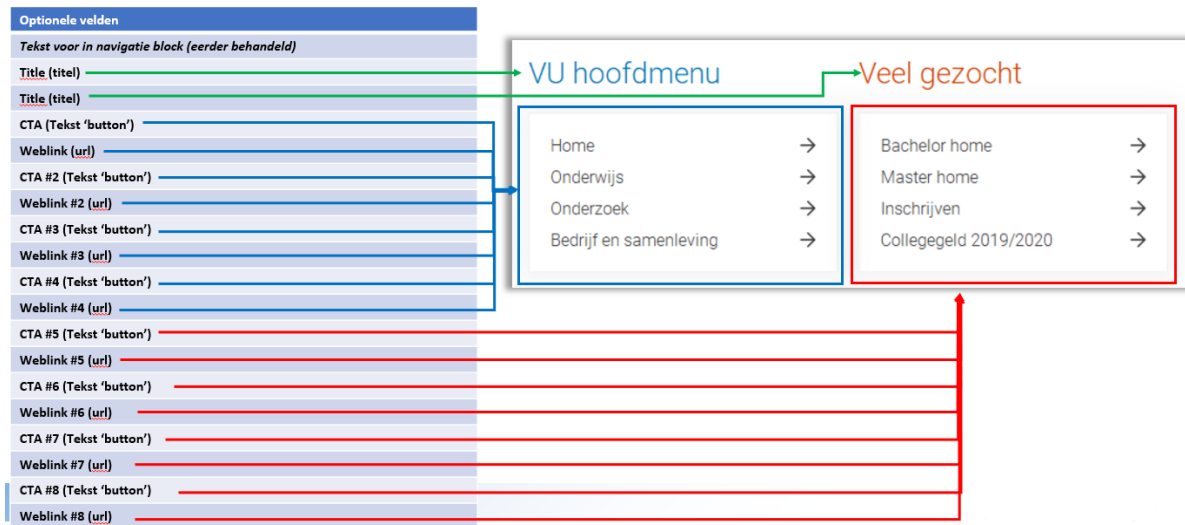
Optionele velden
Tekst voor in navigatie block (eerder behandeld)
Title (titel)
Title (titel)
CTA (Tekst 'button')
Weblink (url)
CTA #2 (Tekst 'button')
Weblink #2 (url)
CTA #3 (Tekst 'button')
Weblink #3 (url)
CTA #4 (Tekst 'button')
Weblink #4 (url)
CTA #5 (Tekst 'button')
Weblink #5 (url)
CTA #6 (Tekst 'button')
Weblink #6 (url)
CTA #7 (Tekst 'button')
Weblink #7 (url)
CTA #8 (Tekst 'button')
Weblink #8 (url)

VU hoofdmenu
Home →
Onderwijs →
Onderzoek →
Bedrijf en samenleving →

Veel gezocht
Bachelor home →
Master home →
Inschrijven →
Collegegeld 2019/2020 →